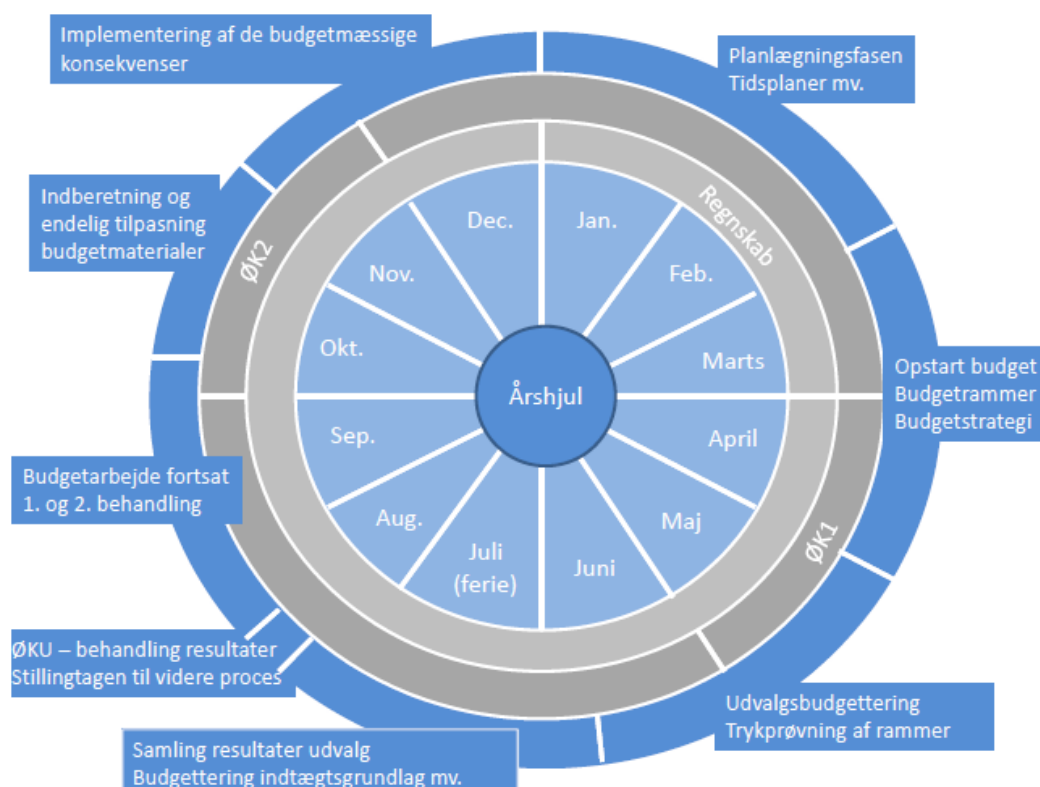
Implementering af de budgetmæssige konsekvenser

Planlægningsfasen
Tidsplaner mv.

Indberetning og endelig tilpasning budgetmaterialer

ØK2

Regnskab

Dec.

Jan.

Nov.

Feb.

Okt.

Marts

Årshjul

Opstart budget
Budgetrammer
Budgetstrategi

Sep.

April

Aug.

Maj

Juli (ferie)

Juni

ØK1

Budgetarbejde fortsat
1. og 2. behandling

ØKU – behandling resultater
Stillingtagen til videre proces

Udvalgsbudgettering
Trykprøvning af rammer

Samling resultater udvalg
Budgettering indtægtsgrundlag mv.